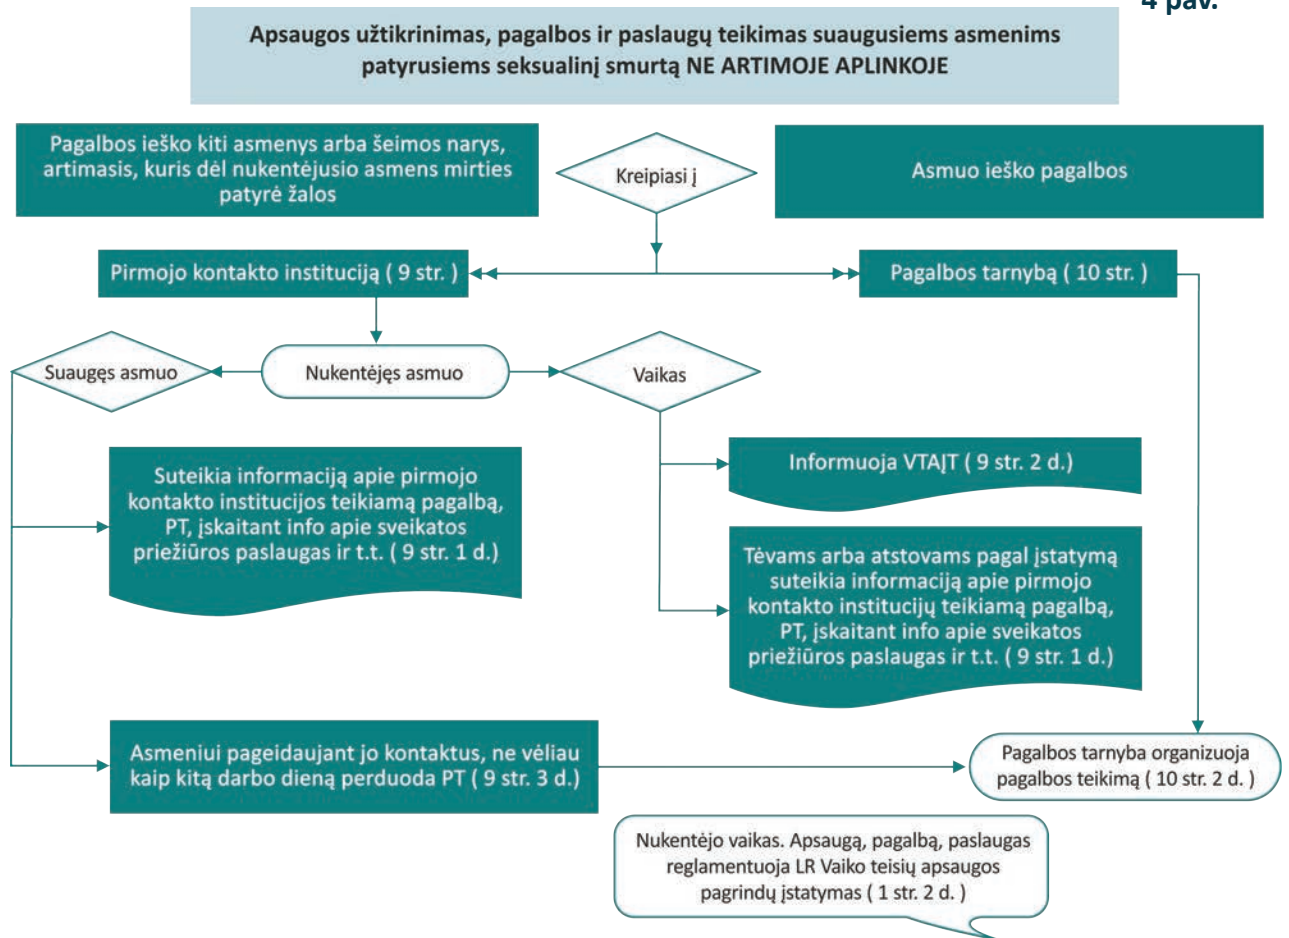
4 pav.

Apsaugos užtikrinimas, pagalbos ir paslaugų teikimas suaugusiems asmenims patyrusiems seksualinį smurtą NE ARTIMOJE APLINKOJE

Pagalbos ieško kiti asmenys arba šeimos narys, artimasis, kuris dėl nukentėjusio asmens mirties patyrė žalos

Kreipiasi į

Asmuo ieško pagalbos

Pirmojo kontakto instituciją ( 9 str. )

Pagalbos tarnybą ( 10 str. )

Suaugęs asmuo

Nukentėjęs asmuo

Vaikas

Informuoja VTAĮT ( 9 str. 2 d.)

Suteikia informaciją apie pirmojo kontakto institucijos teikiamą pagalbą, PT, įskaitant info apie sveikatos priežiūros paslaugas ir t.t. ( 9 str. 1 d.)

Tėvams arba atstovams pagal įstatymą suteikia informaciją apie pirmojo kontakto institucijų teikiamą pagalbą, PT, įskaitant info apie sveikatos priežiūros paslaugas ir t.t. ( 9 str. 1 d.)

Asmeniui pageidaujant jo kontaktus, ne vėliau kaip kitą darbo dieną perduoda PT ( 9 str. 3 d.)

Pagalbos tarnyba organizuoja pagalbos teikimą ( 10 str. 2 d. )

Nukentėjo vaikas. Apsaugą, pagalbą, paslaugas reglamentuoja LR Vaiko teisių apsaugos pagrindų įstatymas ( 1 str. 2 d. )